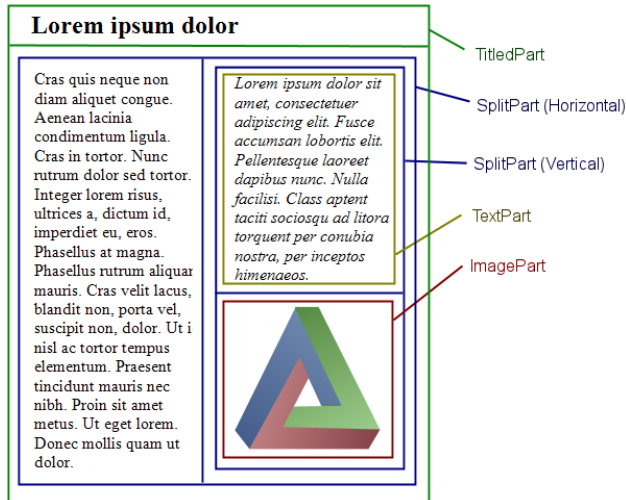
Lorem ipsum dolor

Cras quis neque non diam aliquet congue. Aenean lacinia condimentum ligula. Cras in tortor. Nunc rutrum dolor sed tortor. Integer lorem risus, ultrices a, dictum id, imperdiet eu, eros. Phasellus at magna. Phasellus rutrum aliquar mauris. Cras velit lacus, blandit non, porta vel, suscipit non, dolor. Ut i nisl ac tortor tempus elementum. Praesent tincidunt mauris nec nibh. Proin sit amet metus. Ut eget lorem. Donec mollis quam ut dolor.

Lorem ipsum dolor sit amet, consectetuer adipiscing elit. Fusce accumsan lobortis elit. Pellentesque laoreet dapibus nunc. Nulla facilisi. Class aptent taciti sociosqu ad litora torquent per conubia nostra, per inceptos himenaeos.

TitledPart

SplitPart (Horizontal)

SplitPart (Vertical)

TextPart

ImagePart